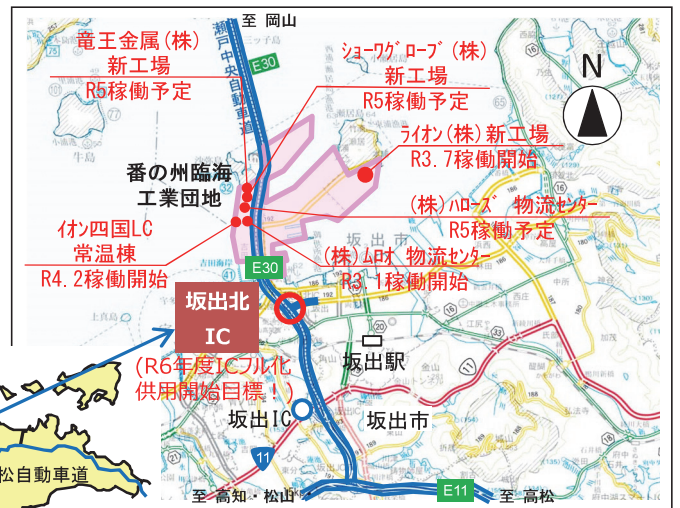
至 岡山

竜王金属(株)
新工場
R5稼働予定

瀬戸中央自動車道

E30

ショーワグローブ(株)
新工場
R5稼働予定

N

ライオン(株)新工場
R3.7稼働開始

番の州臨海
工業団地

(株)ハローズ 物流センター
R5稼働予定

イオン四国LC
常温棟
R4.2稼働開始

E30

(株)ムロオ 物流センター
R3.1稼働開始

坂出市

坂出北
IC

(R6年度ICフル化
供用開始目標!)

坂出駅

坂出IC

坂出市

松自動車道

11

至 高知・松山

E11

至 高松